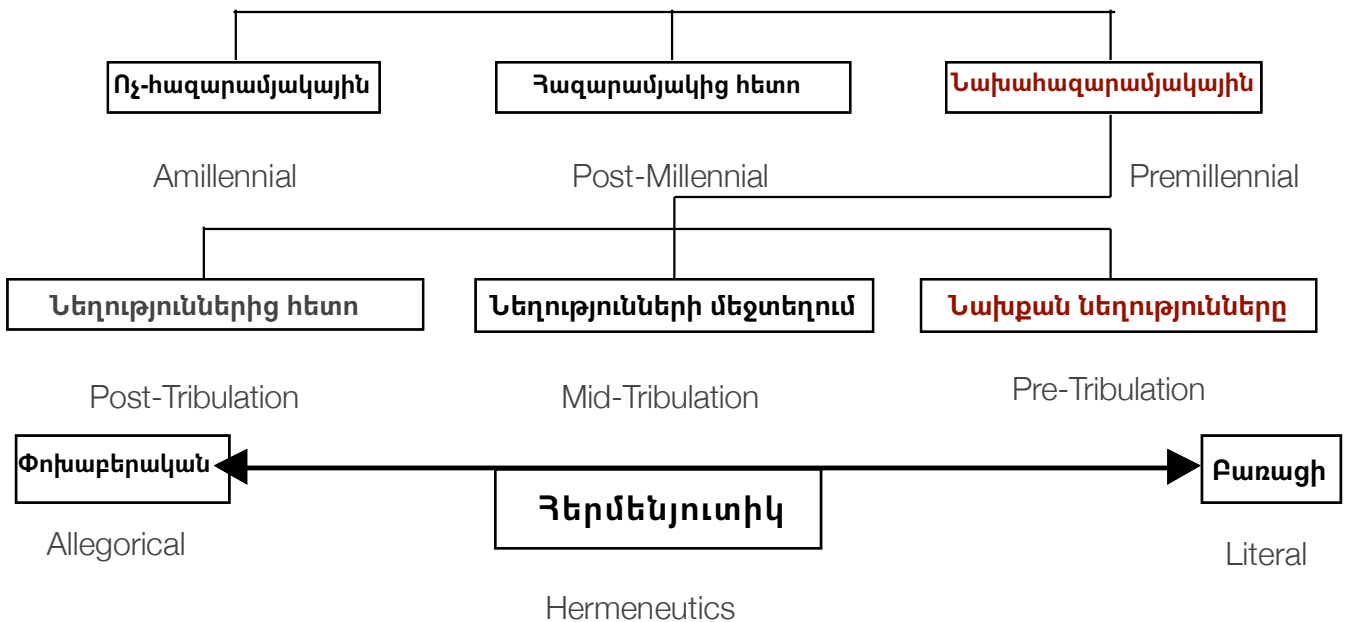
Ոչ-հազարամյակային

Amillennial

Հազարամյակից հետո

Post-Millennial

Նախահազարամյակային

Premillennial

Նեղություններից հետո

Post-Tribulation

Նեղությունների մեջտեղում

Mid-Tribulation

Նախքան նեղությունները

Pre-Tribulation

Փոխաբերական

Allegorical

Հերմենյուտիկ

Hermeneutics

Բառացի

Literal